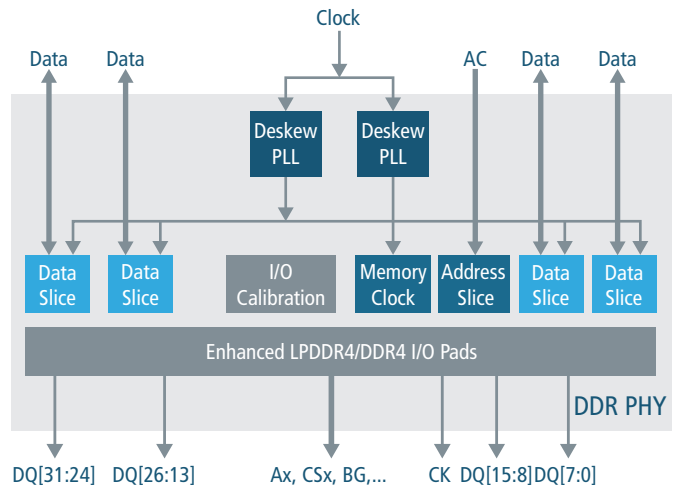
Clock

Data Data AC Data Data

Deskew PLL

Deskew PLL

Data Slice

Data Slice

I/O Calibration

Memory Clock

Address Slice

Data Slice

Data Slice

Enhanced LPDDR4/DDR4 I/O Pads

DDR PHY

DQ[31:24] DQ[26:13] Ax, CSx, BG,... CK DQ[15:8] DQ[7:0]